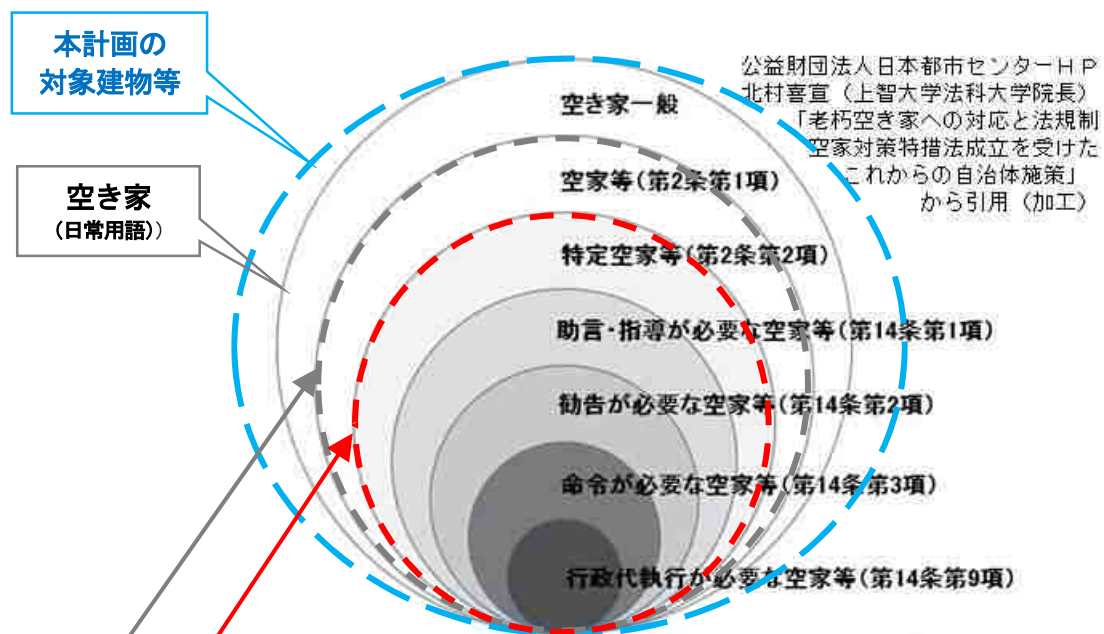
本計画の
対象建物等

空き家
（日常用語）

公益財団法人日本都市センターＨＰ
北村喜宣（上智大学法科大学院長）
「老朽空き家への対応と法規制
空家対策特措法成立を受けた
これからの自治体施策」
から引用（加工）

空き家一般

空家等（第2条第1項）

特定空家等（第2条第2項）

助言・指導が必要な空家等（第14条第1項）

勧告が必要な空家等（第14条第2項）

命令が必要な空家等（第14条第3項）

行政代執行が必要な空家等（第14条第9項）